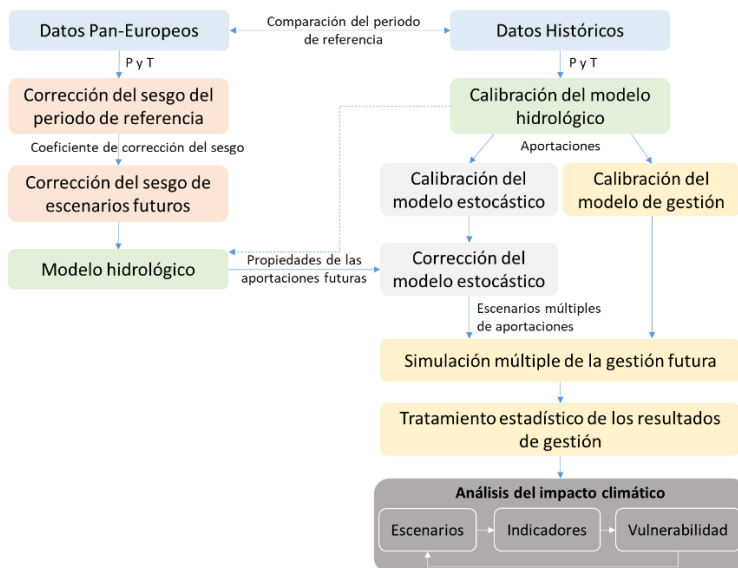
Datos Pan-Europeos

Comparación del periodo de referencia

Datos Históricos

P y T

P y T

Corrección del sesgo del periodo de referencia

Calibración del modelo hidrológico

Coeficiente de corrección del sesgo

Aportaciones

Corrección del sesgo de escenarios futuros

Calibración del modelo estocástico

Calibración del modelo de gestión

Modelo hidrológico

Propiedades de las aportaciones futuras

Corrección del modelo estocástico

Escenarios múltiples de aportaciones

Simulación múltiple de la gestión futura

Tratamiento estadístico de los resultados de gestión

Análisis del impacto climático

Escenarios

Indicadores

Vulnerabilidad